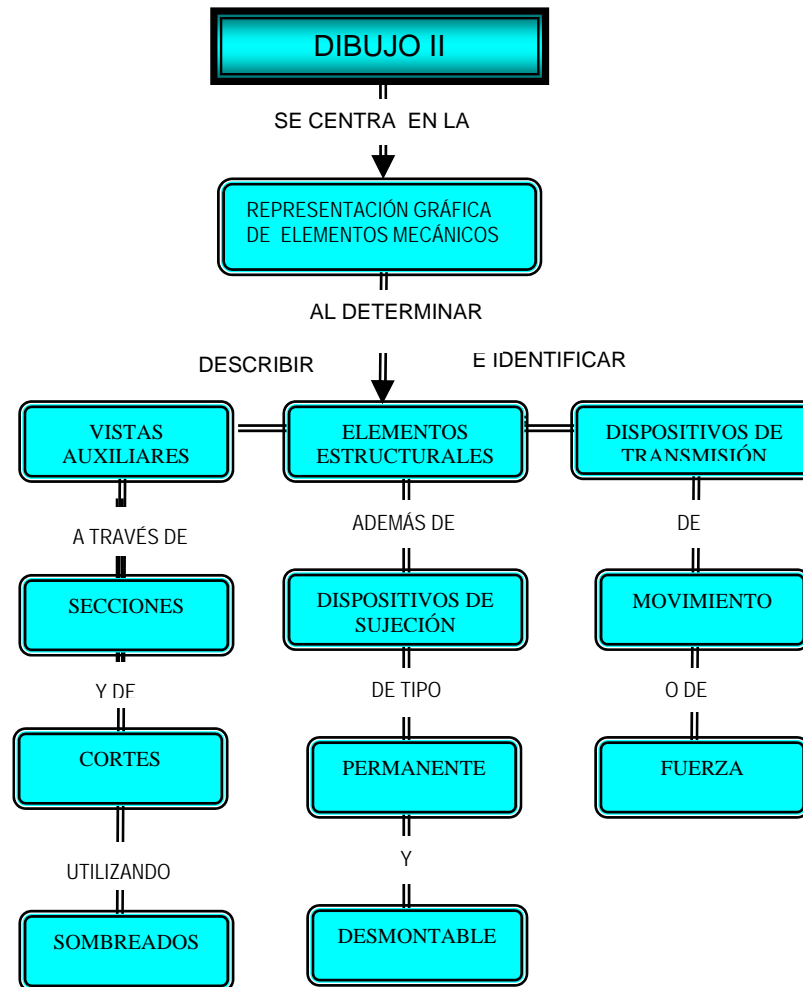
DIBUJO II

SE CENTRA EN LA

REPRESENTACIÓN GRÁFICA DE ELEMENTOS MECÁNICOS

AL DETERMINAR

DESCRIBIR

E IDENTIFICAR

VISTAS AUXILIARES

ELEMENTOS ESTRUCTURALES

DISPOSITIVOS DE TRANSMISIÓN

A TRAVÉS DE

ADEMÁS DE

DE

SECCIONES

DISPOSITIVOS DE SUJECIÓN

MOVIMIENTO

Y DE

DE TIPO

O DE

CORTES

PERMANENTE

FUERZA

UTILIZANDO

Y

SOMBREADOS

DESMONTABLE